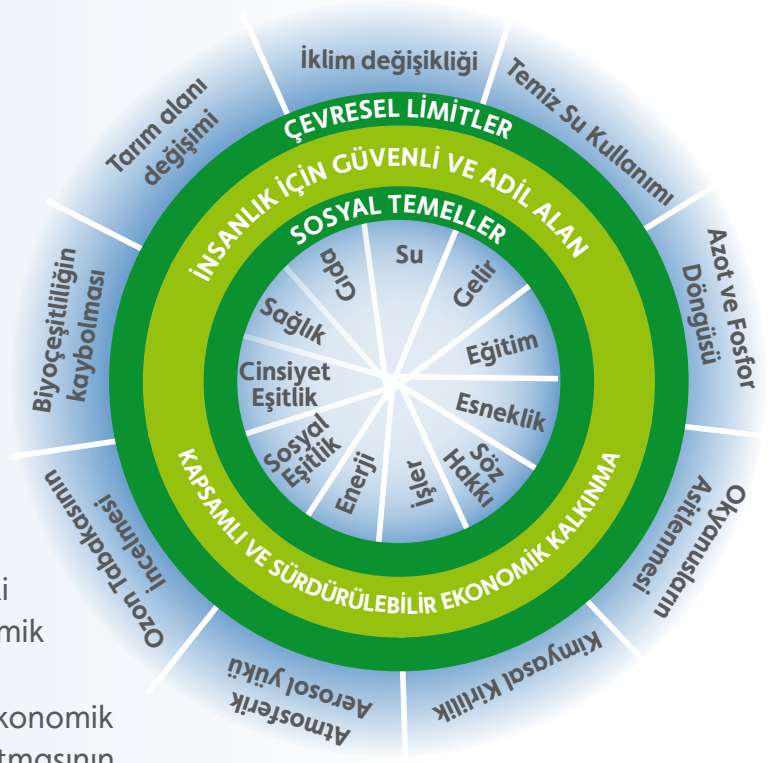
İklim değişikliği
Temiz Su Kullanımı
Azot ve Fosfor Döngüsü
Okyanusların Asitlenmesi
Kimyasal Kirlilik
Atmosferik Aerosol yükü
Ozon Tabakasının İncelmesi
Biyoçeşitliliğin kaybolması
Tarım alanı değişimi

ÇEVRESEL LİMİTLER
İNSANLIK İÇİN GÜVENLİ VE ADİL ALAN
SOSYAL TEMELLER
KAPSAMLI VE SÜRDÜRÜLEBİLİR EKONOMİK KALKINMA

Su
Gelir
Eğitim
Esneklik
Söz Hakkı
İşler
Enerji
Sosyal Eşitlik
Cinsiyet Eşitlik
Sağlık
Gıda

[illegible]i
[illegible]mik
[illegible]konomik
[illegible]tmasının